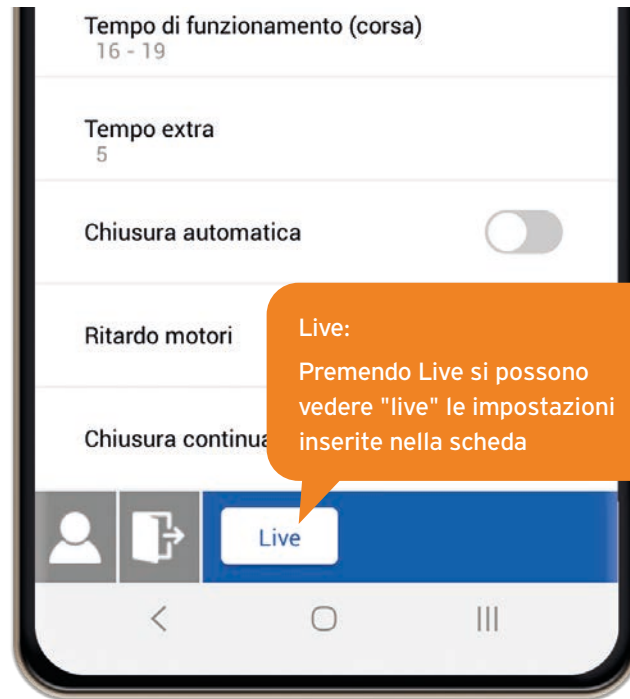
Tempo di funzionamento (corsa)
16 - 19

Tempo extra
5

Chiusura automatica

Ritardo motori

Chiusura continua

Live:

Premendo Live si possono vedere "live" le impostazioni inserite nella scheda

Live